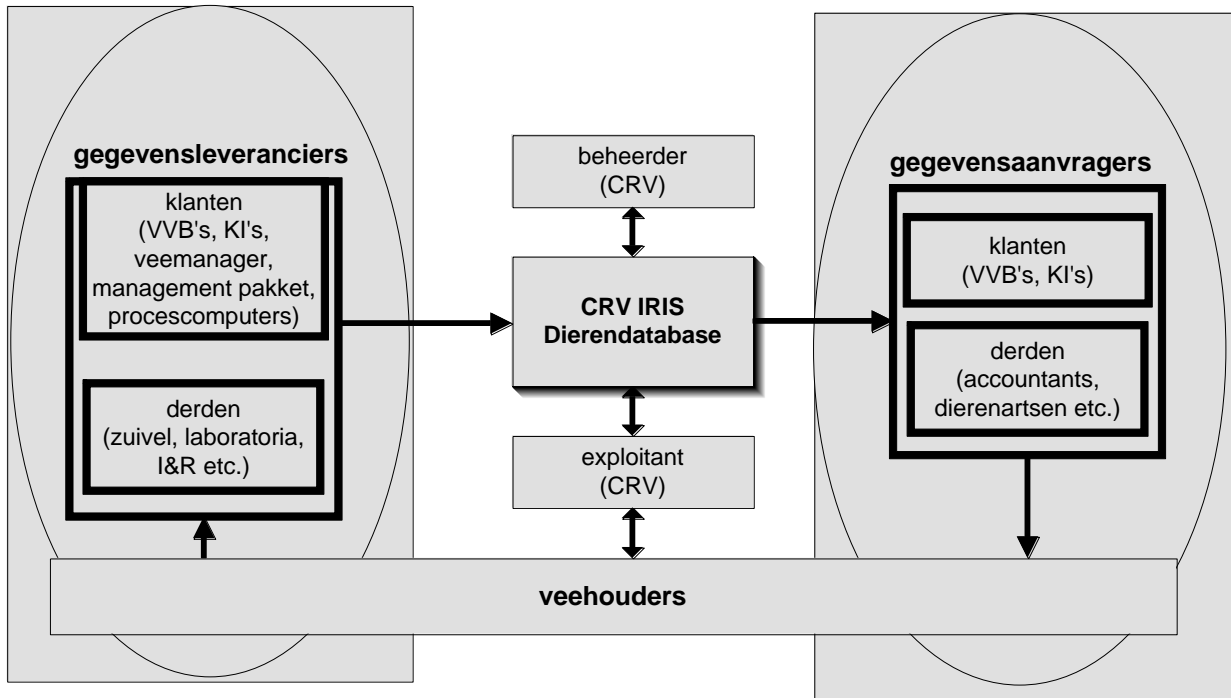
gegevensleveranciers

klanten (VVB's, KI's, veemanager, management pakket, procescomputers)

derden (zuivel, laboratoria, I&R etc.)

beheerder (CRV)

CRV IRIS Dierendatabase

exploitant (CRV)

gegevensaanvragers

klanten (VVB's, KI's)

derden (accountants, dierenartsen etc.)

veehouders